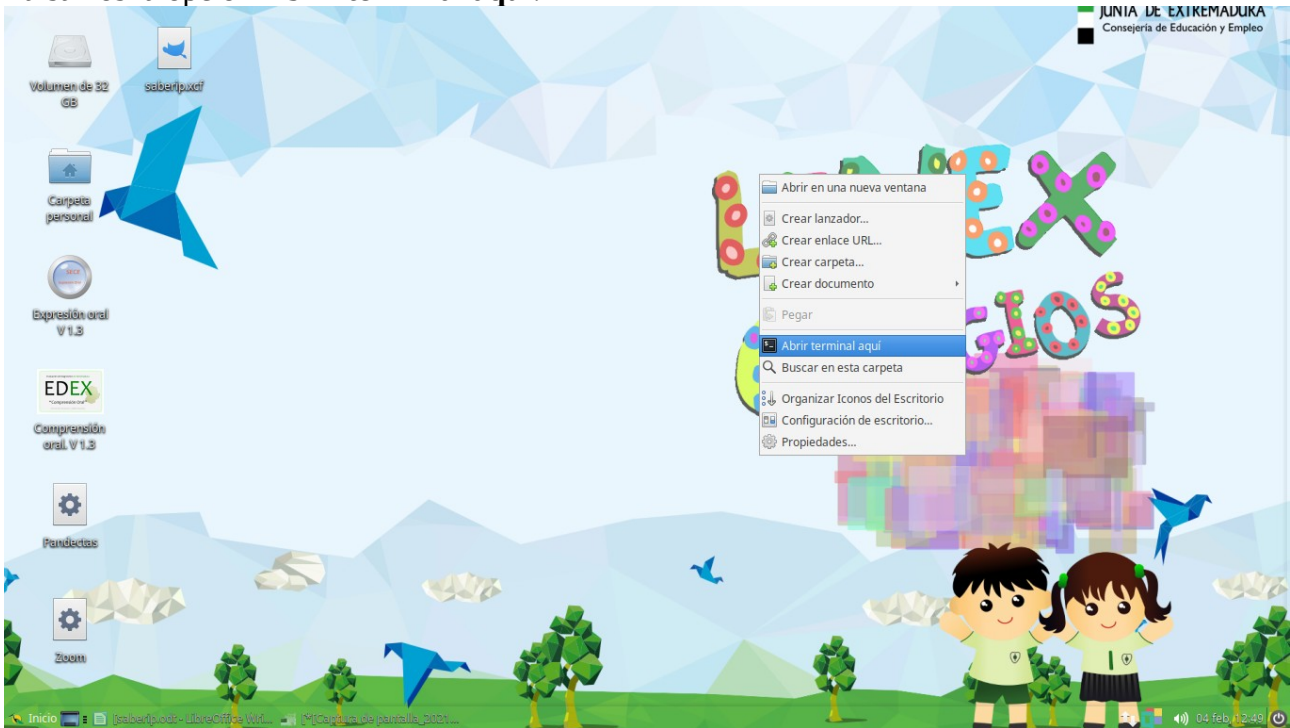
JUNTA DE EXTREMADURA
Consejería de Educación y Empleo

Volumen de 32 GB

saberip.xcf

Carpeta personal

Expresión oral V 1.3

EDEX

Comprensión oral. V 1.3

Pandectas

Zoom

Abrir en una nueva ventana
Crear lanzador...
Crear enlace URL...
Crear carpeta...
Crear documento
Pegar
Abrir terminal aquí
Buscar en esta carpeta
Organizar Iconos del Escritorio
Configuración de escritorio...
Propiedades...

Inicio [saberip.odt - LibreOffice Wri... [*]Captura de pantalla_2021...

04 feb, 12:49